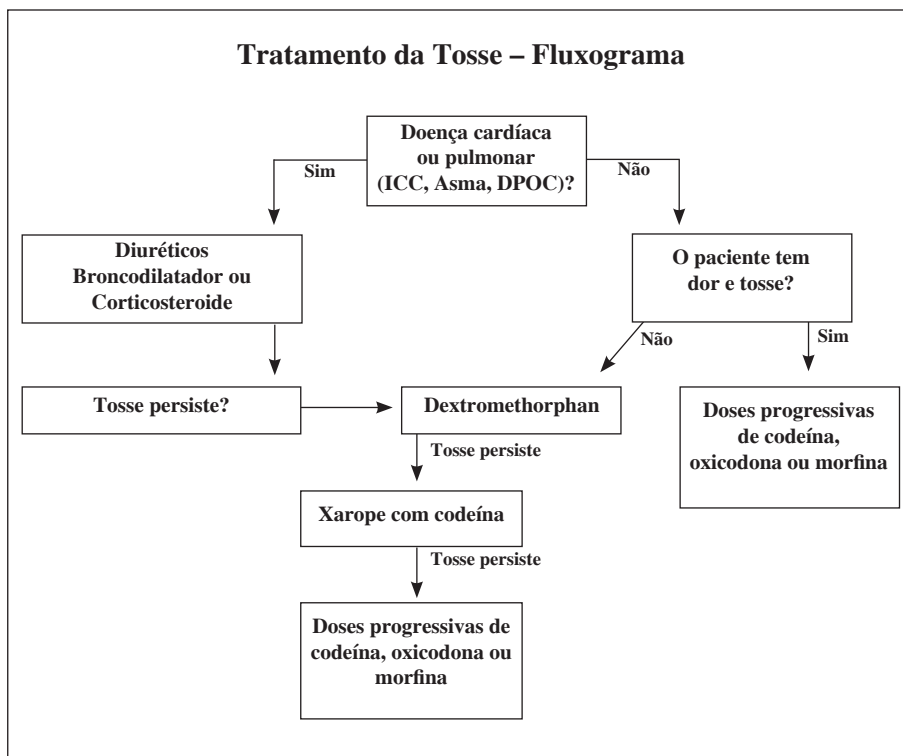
Tratamento da Tosse – Fluxograma

Doença cardíaca ou pulmonar (ICC, Asma, DPOC)?

Sim

Não

Diuréticos Broncodilatador ou Corticosteroide

O paciente tem dor e tosse?

Não

Sim

Tosse persiste?

Dextromethorphan

Doses progressivas de codeína, oxicodona ou morfina

Tosse persiste

Xarope com codeína

Tosse persiste

Doses progressivas de codeína, oxicodona ou morfina